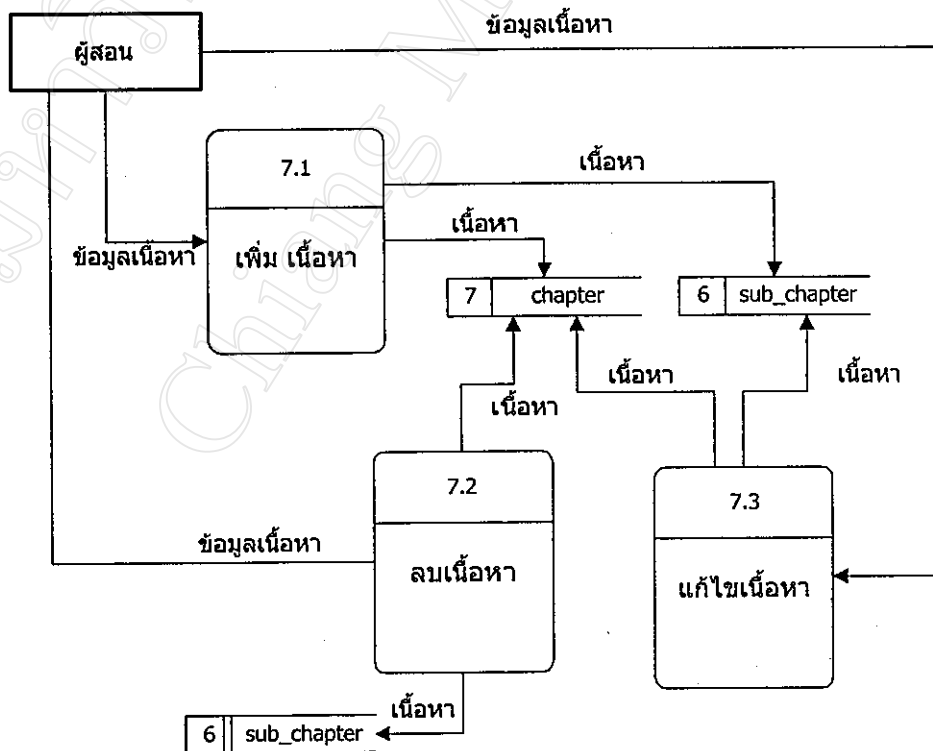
ผู้สอน

ข้อมูลเนื้อหา

7.1

เพิ่ม เนื้อหา

ข้อมูลเนื้อหา

เนื้อหา

เนื้อหา

7 chapter

6 sub_chapter

เนื้อหา

เนื้อหา

เนื้อหา

7.2

ลบเนื้อหา

ข้อมูลเนื้อหา

7.3

แก้ไขเนื้อหา

เนื้อหา

6 sub_chapter